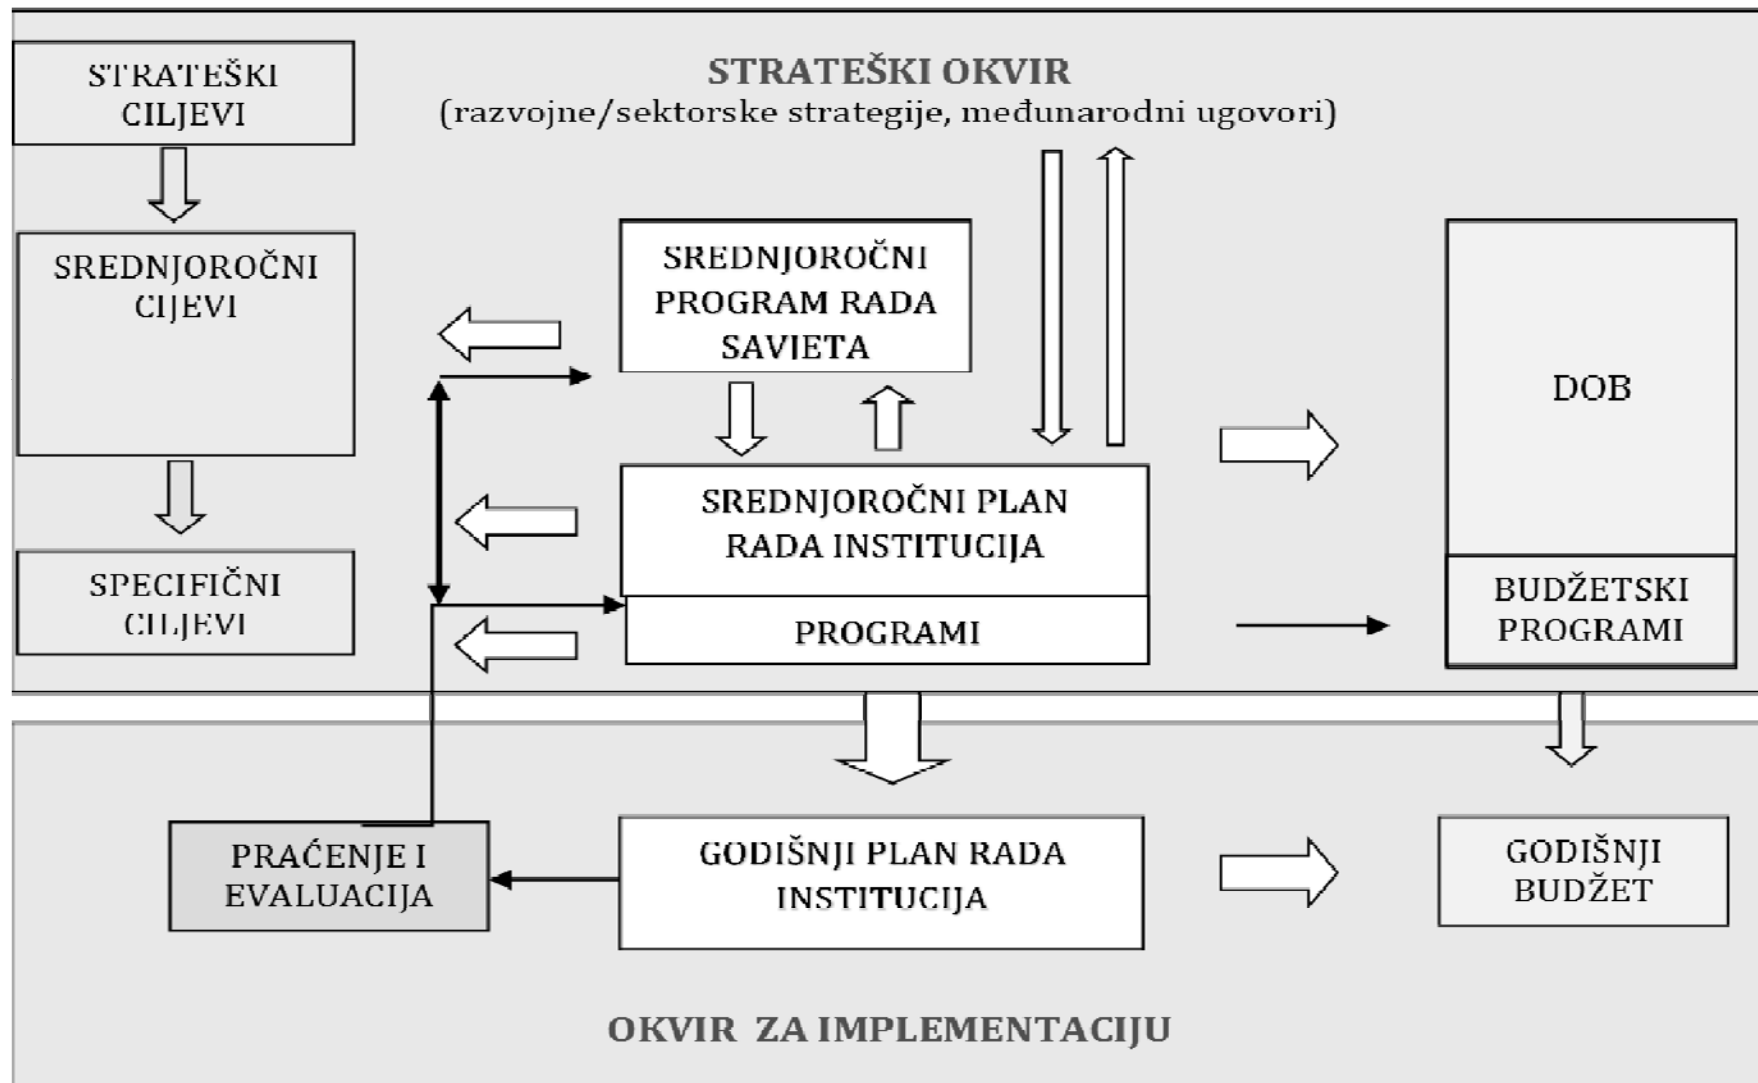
STRATEŠKI CILJEVI

STRATEŠKI OKVIR
(razvojne/sektorske strategije, međunarodni ugovori)

SREDNJOROČNI CIJEVI

SREDNJOROČNI PROGRAM RADA SAVJETA

DOB

SREDNJOROČNI PLAN RADA INSTITUCIJA

PROGRAMI

SPECIFIČNI CILJEVI

BUDŽETSKI PROGRAMI

PRAĆENJE I EVALUACIJA

GODIŠNJI PLAN RADA INSTITUCIJA

GODIŠNJI BUDŽET

OKVIR ZA IMPLEMENTACIJU